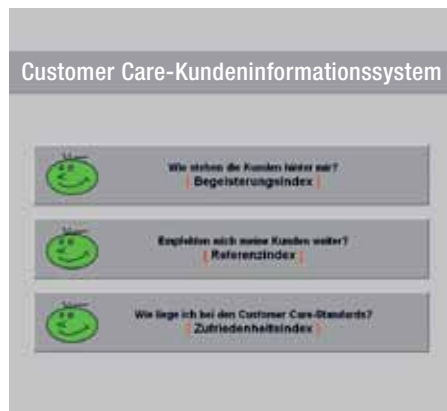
Customer Care-Kundeninformationssystem

Wie stehen die Kunden hinter mir?
| Begeisterungsindex |

Empfehlen mich meine Kunden weiter?
| Referenzindex |

Wie liege ich bei den Customer Care-Standards?
| Zufriedenheitsindex |